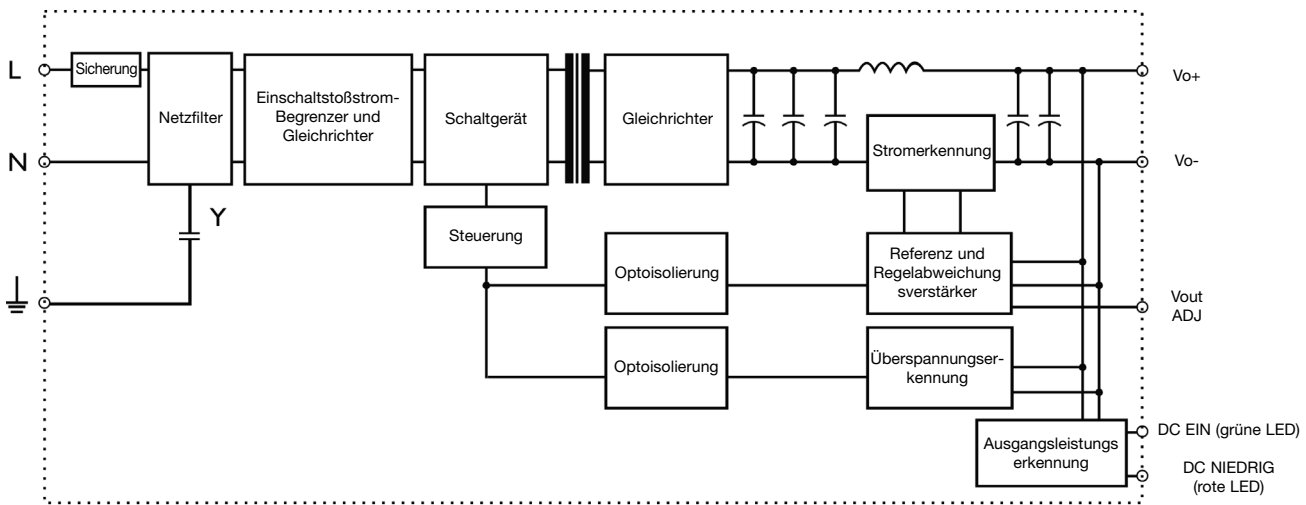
L
N
Sicherung
Netzfilter
Y
Einschaltstoßstrom-Begrenzer und Gleichrichter
Schaltgerät
Steuerung
Gleichrichter
Stromerkennung
Vo+
Vo-
Optoisolierung
Referenz und Regelabweichung sverstärker
Vout ADJ
Optoisolierung
Überspannungserkennung
Ausgangsleistungs erkennung
DC EIN (grüne LED)
DC NIEDRIG (rote LED)